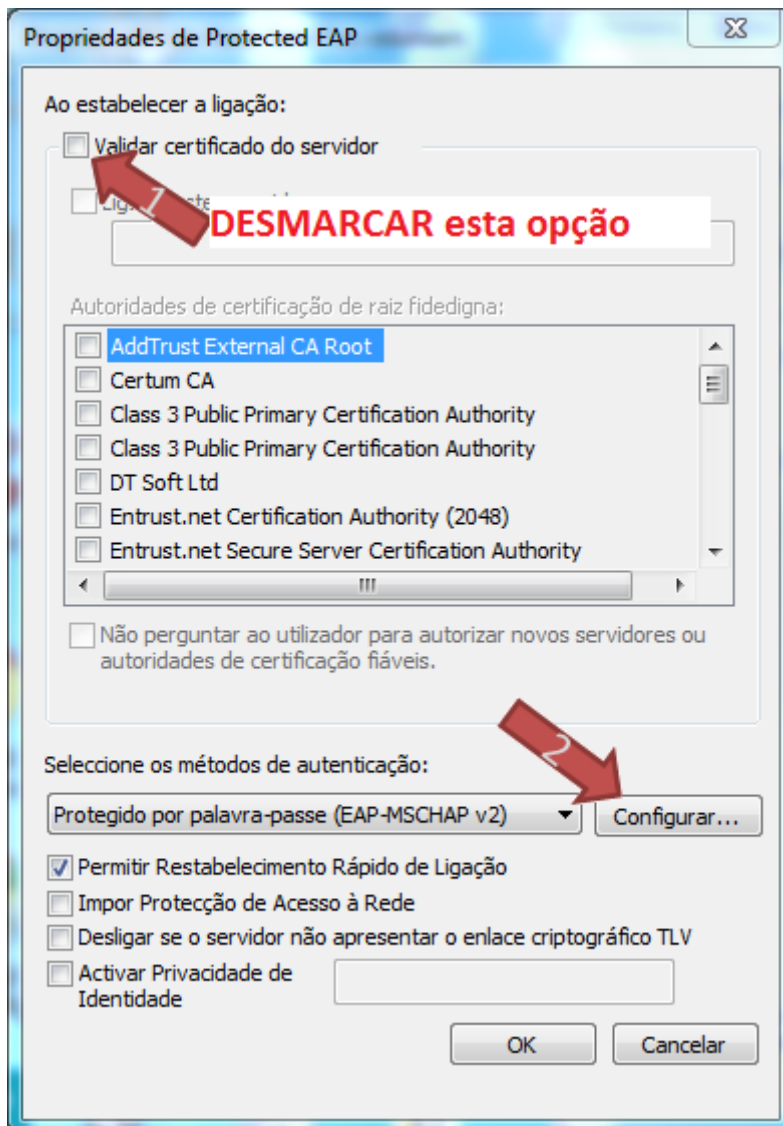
Propriedades de Protected EAP

Ao estabelecer a ligação:

Validar certificado do servidor

1

Liga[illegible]

DESMARCAR esta opção

Autoridades de certificação de raiz fidedigna:

AddTrust External CA Root
Certum CA
Class 3 Public Primary Certification Authority
Class 3 Public Primary Certification Authority
DT Soft Ltd
Entrust.net Certification Authority (2048)
Entrust.net Secure Server Certification Authority

Não perguntar ao utilizador para autorizar novos servidores ou autoridades de certificação fiáveis.

2

Seleccione os métodos de autenticação:

Protegido por palavra-passe (EAP-MSCHAP v2)

Configurar...

Permitir Restabelecimento Rápido de Ligação

Impor Protecção de Acesso à Rede

Desligar se o servidor não apresentar o enlace criptográfico TLV

Activar Privacidade de Identidade

OK

Cancelar